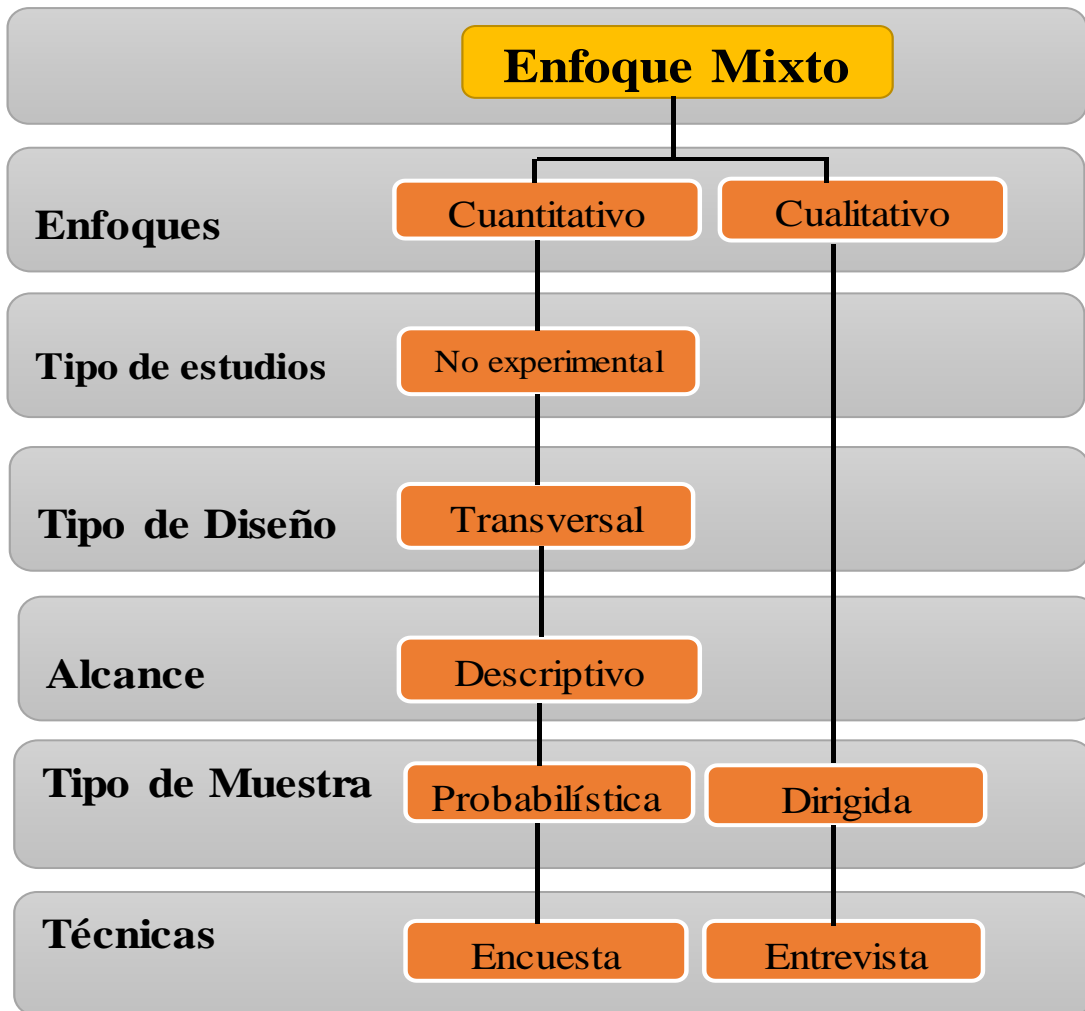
Enfoque Mixto

Enfoques
Cuantitativo
Cualitativo

Tipo de estudios
No experimental

Tipo de Diseño
Transversal

Alcance
Descriptivo

Tipo de Muestra
Probabilística
Dirigida

Técnicas
Encuesta
Entrevista